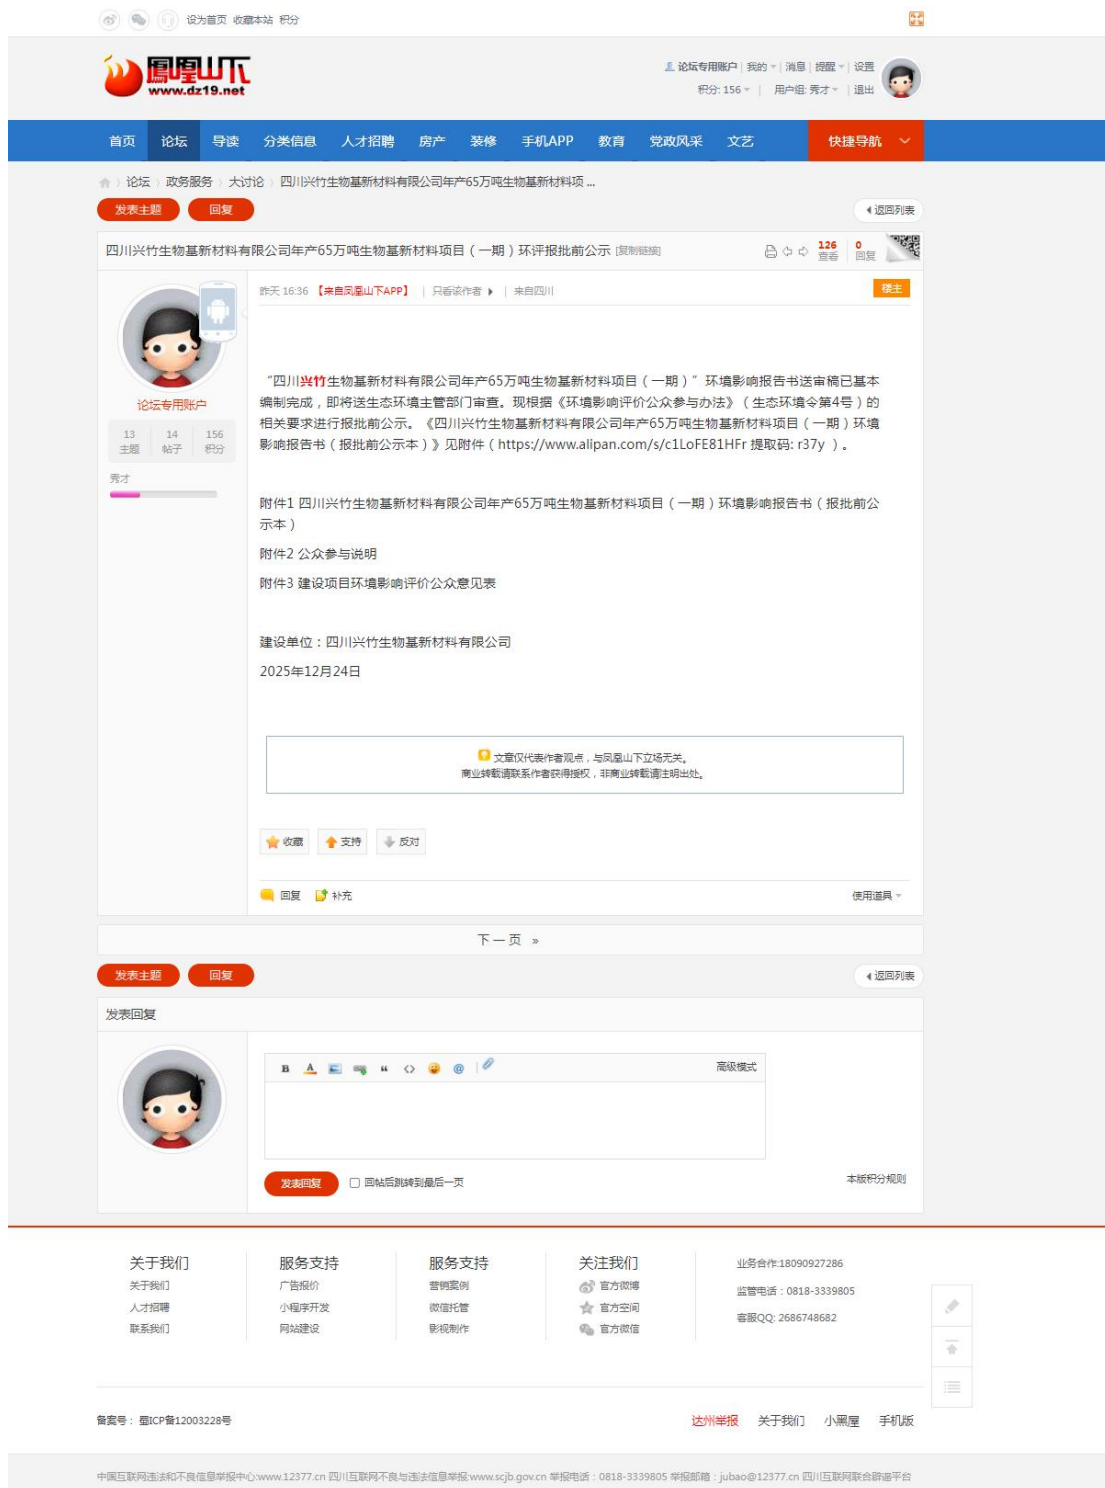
设为首页 收藏本站 积分

凤凰山下
www.dz19.net

论坛专用账户 | 我的 | 消息 | 提醒 | 设置
积分: 156 | 用户组: 秀才 | 退出

首页 论坛 导读 分类信息 人才招聘 房产 装修 手机APP 教育 党政风采 文艺 快捷导航

论坛 › 政务服务 › 大讨论 › 四川兴竹生物基新材料有限公司年产65万吨生物基新材料项 ...

发表主题 回复 返回列表

四川兴竹生物基新材料有限公司年产65万吨生物基新材料项目（一期）环评报批前公示 [复制链接]

126 查看 0 回复

论坛专用账户

| 13 主题 | 14 帖子 | 156 积分 |
|---|---|---|

秀才

昨天 16:36 【来自凤凰山下APP】 | 只看该作者 | 来自四川

楼主

“四川兴竹生物基新材料有限公司年产65万吨生物基新材料项目（一期）”环境影响报告书送审稿已基本编制完成，即将送生态环境主管部门审查。现根据《环境影响评价公众参与办法》（生态环境令第4号）的相关要求进行报批前公示。《四川兴竹生物基新材料有限公司年产65万吨生物基新材料项目（一期）环境影响报告书（报批前公示本）》见附件（https://www.alipan.com/s/c1LoFE81HFr 提取码: r37y）。

附件1 四川兴竹生物基新材料有限公司年产65万吨生物基新材料项目（一期）环境影响报告书（报批前公示本）

附件2 公众参与说明

附件3 建设项目环境影响评价公众意见表

建设单位：四川兴竹生物基新材料有限公司

2025年12月24日

文章仅代表作者观点，与凤凰山下立场无关。
商业转载请联系作者获得授权，非商业转载请注明出处。

收藏 支持 反对

回复 补充 使用道具

下一页 »

发表主题 回复 返回列表

发表回复

高级模式

发表回复 回帖后跳转到最后一页 本版积分规则

关于我们
关于我们
人才招聘
联系我们

服务支持
广告报价
小程序开发
网站建设

服务支持
营销案例
微信托管
影视制作

关注我们
官方微博
官方空间
官方微信

业务合作:18090927286
监管电话：0818-3339805
客服QQ: 2686748682

备案号：蜀ICP备12003228号

达州举报 关于我们 小黑屋 手机版

中国互联网违法和不良信息举报中心:www.12377.cn 四川互联网不良与违法信息举报:www.scjb.gov.cn 举报电话：0818-3339805 举报邮箱：jubao@12377.cn 四川互联网联合辟谣平台